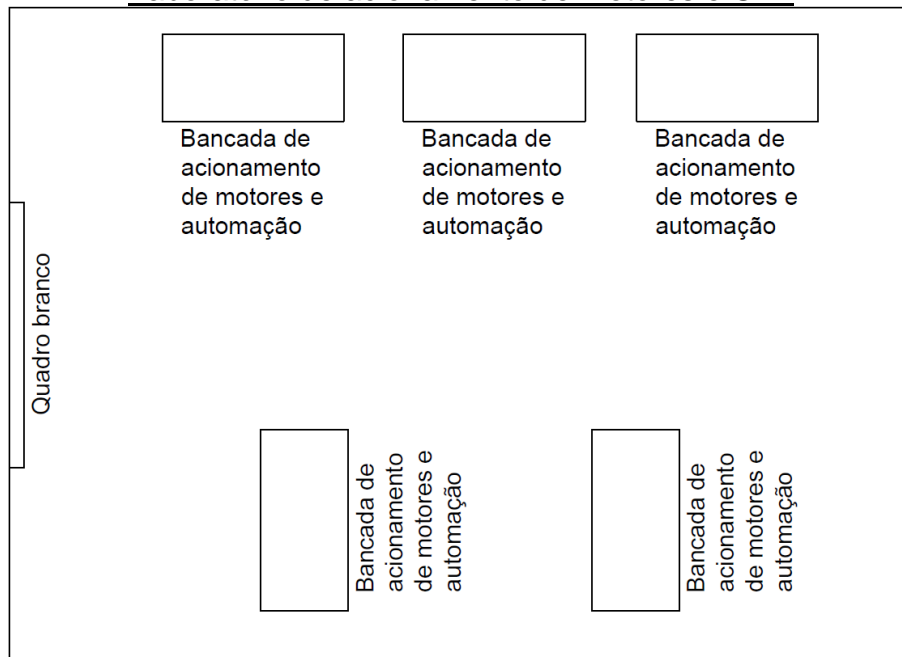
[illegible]

Bancada de acionamento de motores e automação

Bancada de acionamento de motores e automação

Bancada de acionamento de motores e automação

Quadro branco

Bancada de acionamento de motores e automação

Bancada de acionamento de motores e automação